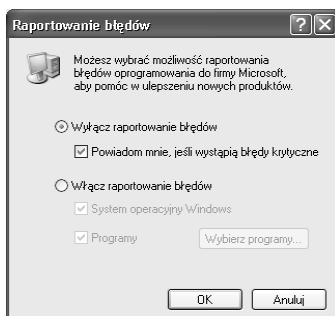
Raportowanie błędów

?
X

Możesz wybrać możliwość raportowania błędów oprogramowania do firmy Microsoft, aby pomóc w ulepszeniu nowych produktów.

Wyłącz raportowanie błędów

Powiadom mnie, jeśli wystąpią błędy krytyczne

Włącz raportowanie błędów

System operacyjny Windows

Programy

Wybierz programy...

OK

Anuluj